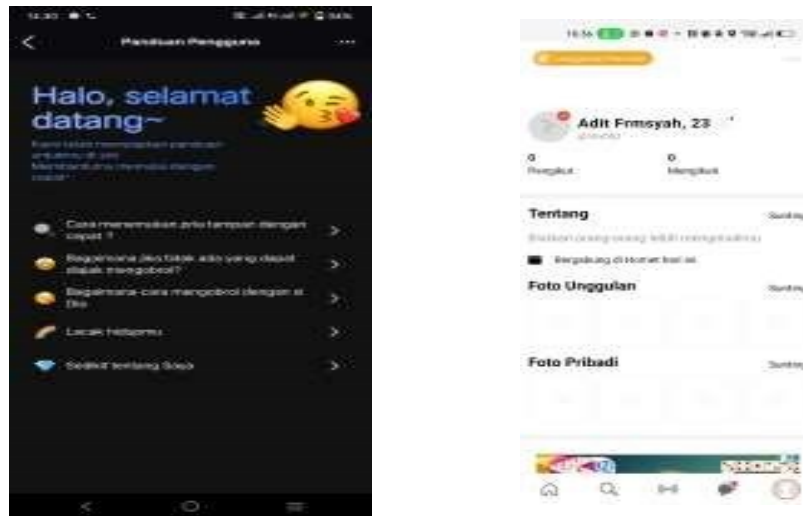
Panduan Pengguna

Halo, selamat datang~

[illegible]

Cara menemukan pria tampan dengan cepat ?

Bagaimana jika tidak ada yang dapat diajak mengobrol?

Bagaimana cara mengobrol dengan si Dia

Lacak hidupmu

Sedikit tentang Saya

Adit Frmsyah, 23

0
Pengikut

0
Mengikuti

Tentang

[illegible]

Bergabung di Hornet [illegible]

Foto Unggulan

Foto Pribadi